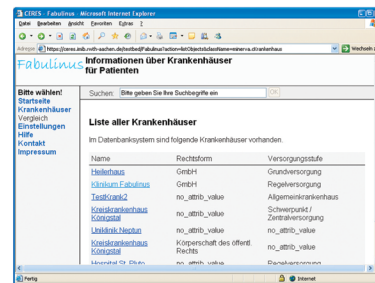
CERES - Fabulinus - Microsoft Internet Explorer

Datei Bearbeiten Ansicht Favoriten Extras ?

Adresse https://ceres.imib.rwth-aachen.de/testbed/Fabulinus?action=listObjects&className=minerva.d.Krankenhaus

Wechseln zu

Fabulinus Informationen über Krankenhäuser für Patienten

Bitte wählen!
Startseite
Krankenhäuser
Vergleich
Einstellungen
Hilfe
Kontakt
Impressum

Suchen: Bitte geben Sie Ihre Suchbegriffe ein OK

Liste aller Krankenhäuser

Im Datenbanksystem sind folgende Krankenhäuser vorhanden.

| Name | Rechtsform | Versorgungsstufe |
|---|---|---|
| Heilerhaus | GmbH | Grundversorgung |
| Klinikum Fabulus | GmbH | Regelversorgung |
| TestKrank2 | no_attrib_value | Allgemeinkrankenhaus |
| Kreiskrankenhaus Königstal | no_attrib_value | Schwerpunkt / Zentralversorgung |
| Uniklinik Neptun | no_attrib_value | no_attrib_value |
| Kreiskrankenhaus Königstal | Körperschaft des öffentl. Rechts | no_attrib_value |
| Hospital St. Pluto | no_attrib_value | Regelversorgung |

Fertig
Internet